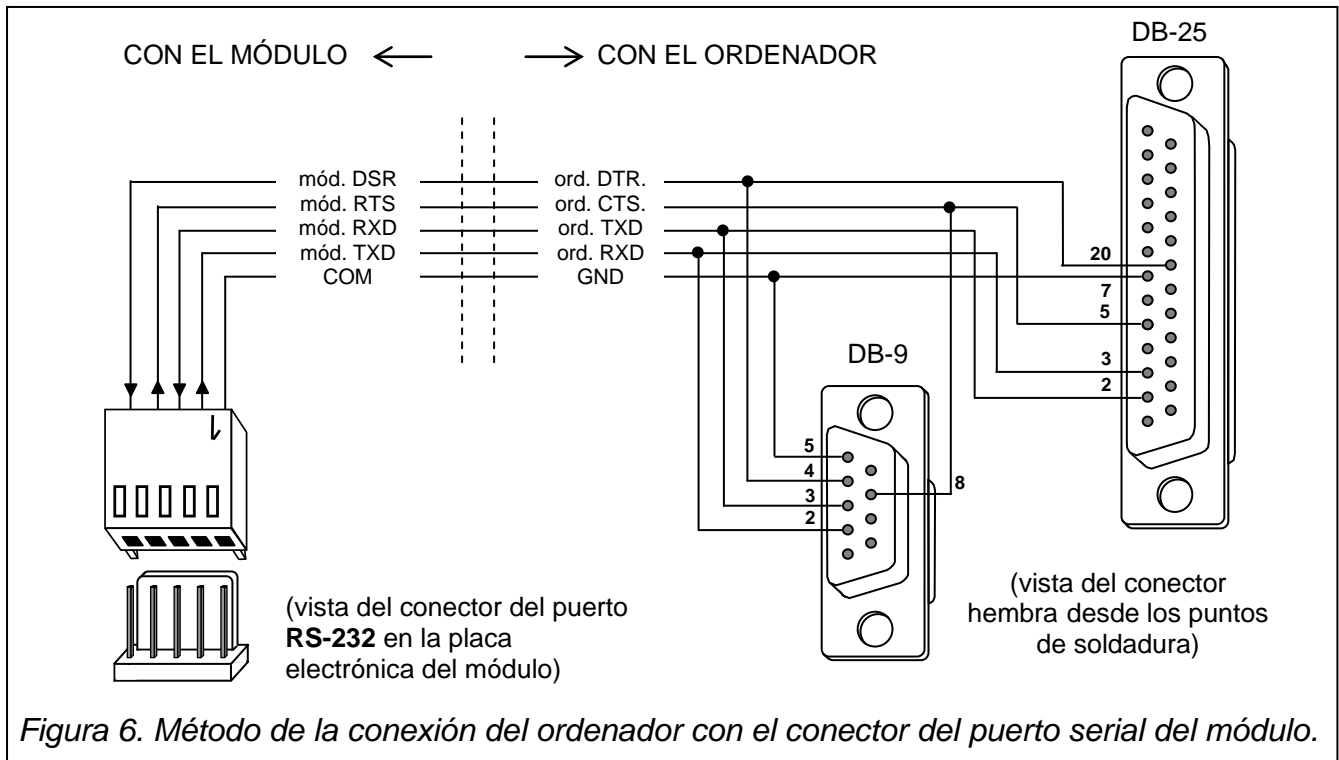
CON EL MÓDULO ⟵ ⟶ CON EL ORDENADOR

DB-25

mód. DSR
mód. RTS
mód. RXD
mód. TXD
COM

ord. DTR.
ord. CTS.
ord. TXD
ord. RXD
GND

20
7
5
3
2

DB-9

5
4
3
2
8

(vista del conector del puerto **RS-232** en la placa electrónica del módulo)

(vista del conector hembra desde los puntos de soldadura)

*Figura 6. Método de la conexión del ordenador con el conector del puerto serial del módulo.*